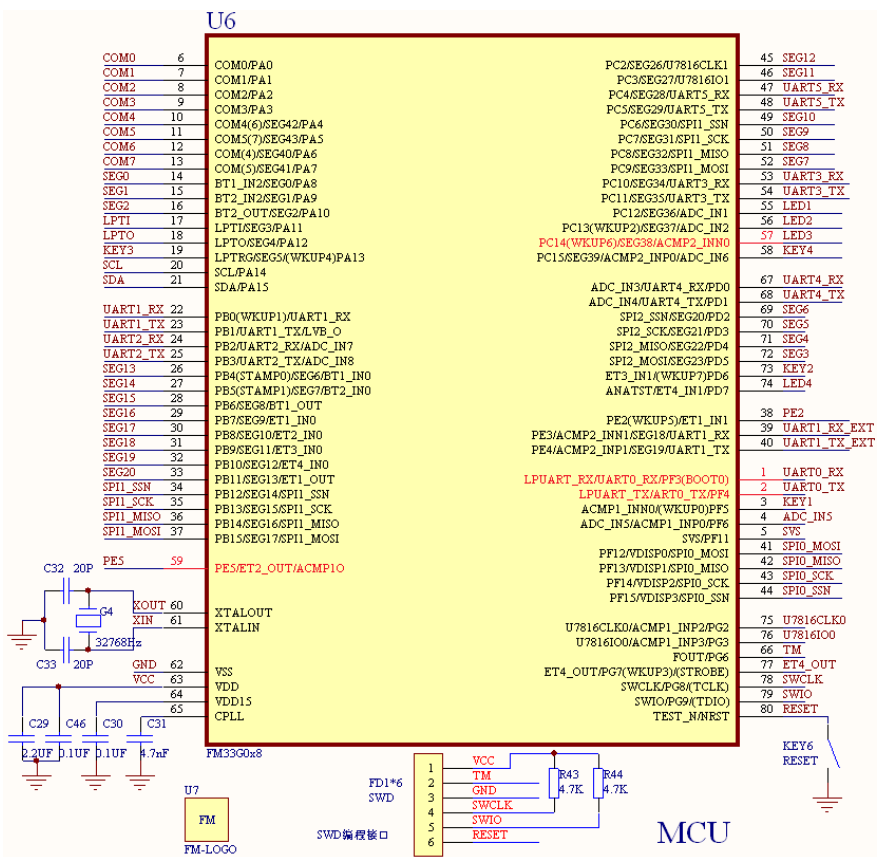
U6

COM0 6 COM0/PA0
COM1 7 COM1/PA1
COM2 8 COM2/PA2
COM3 9 COM3/PA3
COM4 10 COM4(6)/SEG42/PA4
COM5 11 COM5(7)/SEG43/PA5
COM6 12 COM(4)/SEG40/PA6
COM7 13 COM(5)/SEG41/PA7
SEG0 14 BT1_IN2/SEG0/PA8
SEG1 15 BT1_IN2/SEG1/PA9
SEG2 16 BT2_OUT/SEG2/PA10
LPTI 17 LPTI/SEG3/PA11
LPTO 18 LPTO/SEG4/PA12
KEY3 19 LPTRG/SEG5/(WKUP4)PA13
SCL 20 SCL/PA14
SDA 21 SDA/PA15

UART1_RX 22 PB0(WKUP1)/UART1_RX
UART1_TX 23 PB1/UART1_TX/LVB_O
UART2_RX 24 PB2/UART2_RX/ADC_IN7
UART2_TX 25 PB3/UART2_TX/ADC_IN8
SEG13 26 PB4(STAMP0)/SEG6/BT1_IN0
SEG14 27 PB5(STAMP1)/SEG7/BT2_IN0
SEG15 28 PB6/SEG8/BT1_OUT
SEG16 29 PB7/SEG9/ET1_IN0
SEG17 30 PB8/SEG10/ET2_IN0
SEG18 31 PB9/SEG11/ET3_IN0
SEG19 32 PB10/SEG12/ET4_IN0
SEG20 33 PB11/SEG13/ET1_OUT
SPI1_SSN 34 PB12/SEG14/SPI1_SSN
SPI1_SCK 35 PB13/SEG15/SPI1_SCK
SPI1_MISO 36 PB14/SEG16/SPI1_MISO
SPI1_MOSI 37 PB15/SEG17/SPI1_MOSI

C32 20P
PE5 59 PE5/ET2_OUT/ACMP1O
G4
XOUT 60 XTALOUT
XIN 61 XTALIN
32768Hz
C33 20P

GND 62 VSS
VCC 63 VDD
64 VDD15
65 CPLL
C29 C46 C30 C31
2.2UF 0.1UF 0.1UF 4.7nF
FM33G0x8

PC2/SEG26/U7816CLK1 45 SEG12
PC3/SEG27/U7816IO1 46 SEG11
PC4/SEG28/UART5_RX 47 UART5_RX
PC5/SEG29/UART5_TX 48 UART5_TX
PC6/SEG30/SPI1_SSN 49 SEG10
PC7/SEG31/SPI1_SCK 50 SEG9
PC8/SEG32/SPI1_MISO 51 SEG8
PC9/SEG33/SPI1_MOSI 52 SEG7
PC10/SEG34/UART3_RX 53 UART3_RX
PC11/SEG35/UART3_TX 54 UART3_TX
PC12/SEG36/ADC_IN1 55 LED1
PC13(WKUP2)/SEG37/ADC_IN2 56 LED2
PC14(WKUP6)/SEG38/ACMP2_INN0 57 LED3
PC15/SEG39/ACMP2_INP0/ADC_IN6 58 KEY4

ADC_IN3/UART4_RX/PD0 67 UART4_RX
ADC_IN4/UART4_TX/PD1 68 UART4_TX
SPI2_SSN/SEG20/PD2 69 SEG6
SPI2_SCK/SEG21/PD3 70 SEG5
SPI2_MISO/SEG22/PD4 71 SEG4
SPI2_MOSI/SEG23/PD5 72 SEG3
ET3_IN1/(WKUP7)PD6 73 KEY2
ANATST/ET4_IN1/PD7 74 LED4

PE2(WKUP5)/ET1_IN1 38 PE2
PE3/ACMP2_INN1/SEG18/UART1_RX 39 UART1_RX_EXT
PE4/ACMP2_INP1/SEG19/UART1_TX 40 UART1_TX_EXT

LPUART_RX/UART0_RX/PF3(BOOT0) 1 UART0_RX
LPUART_TX/ART0_TX/PF4 2 UART0_TX
ACMP1_INN0/(WKUP0)PF5 3 KEY1
ADC_IN5/ACMP1_INP0/PF6 4 ADC_IN5
SVS/PF11 5 SVS
PF12/VDISP0/SPI0_MOSI 41 SPI0_MOSI
PF13/VDISP1/SPI0_MISO 42 SPI0_MISO
PF14/VDISP2/SPI0_SCK 43 SPI0_SCK
PF15/VDISP3/SPI0_SSN 44 SPI0_SSN

U7816CLK0/ACMP1_INP2/PG2 75 U7816CLK0
U7816IO0/ACMP1_INP3/PG3 76 U7816IO0
FOUT/PG6 66 TM
ET4_OUT/PG7(WKUP3)/(STROBE) 77 ET4_OUT
SWCLK/PG8/(TCLK) 78 SWCLK
SWIO/PG9/(TDIO) 79 SWIO
TEST_N/NEST 80 RESET

KEY6
RESET

FD1*6
SWD
1 VCC
2 TM
3 GND
4 SWCLK
5 SWIO
6 RESET
R43 4.7K
R44 4.7K
SWD编程接口

U7
FM
FM-LOGO

MCU